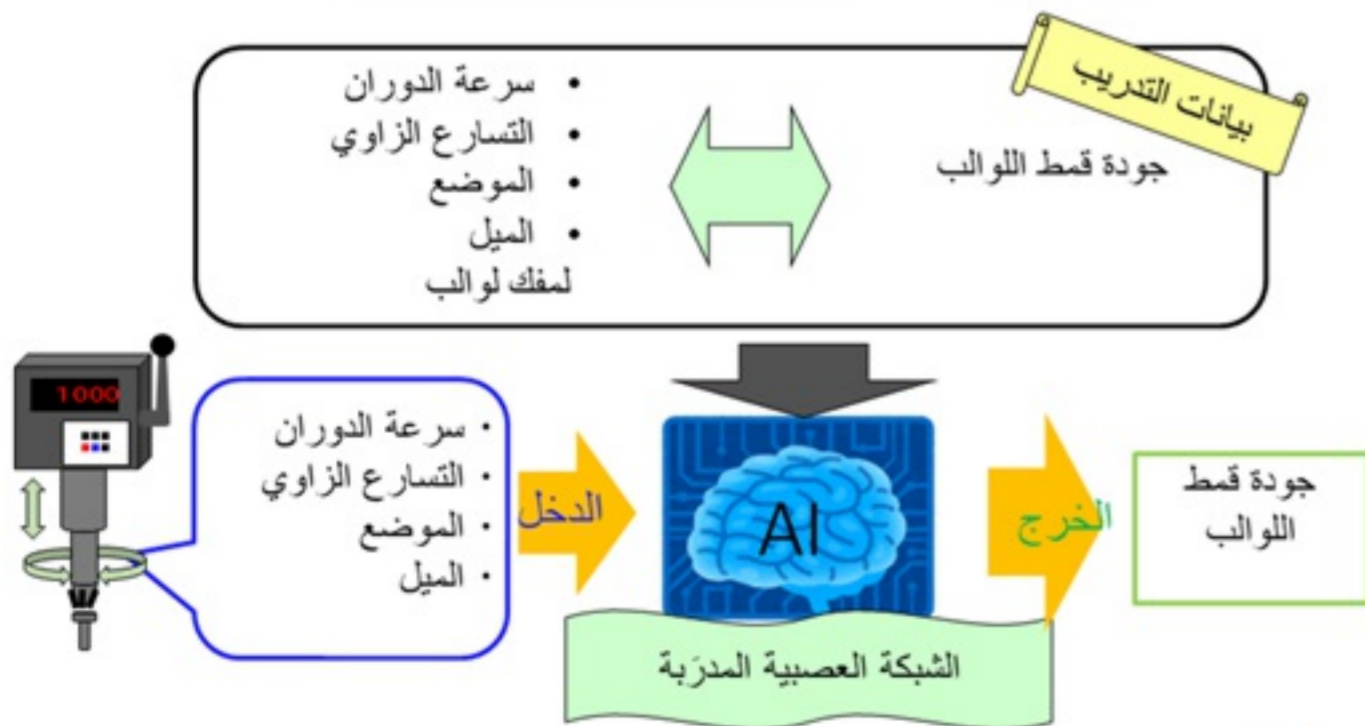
بيانات التدريب

جودة قمط اللوالب

• سرعة الدوران
• التسارع الزاوي
• الموضع
• الميل
لمفك لوالب

1000

• سرعة الدوران
• التسارع الزاوي
• الموضع
• الميل

الدخل

AI

الخرج

جودة قمط اللوالب

الشبكة العصبية المدرَبة